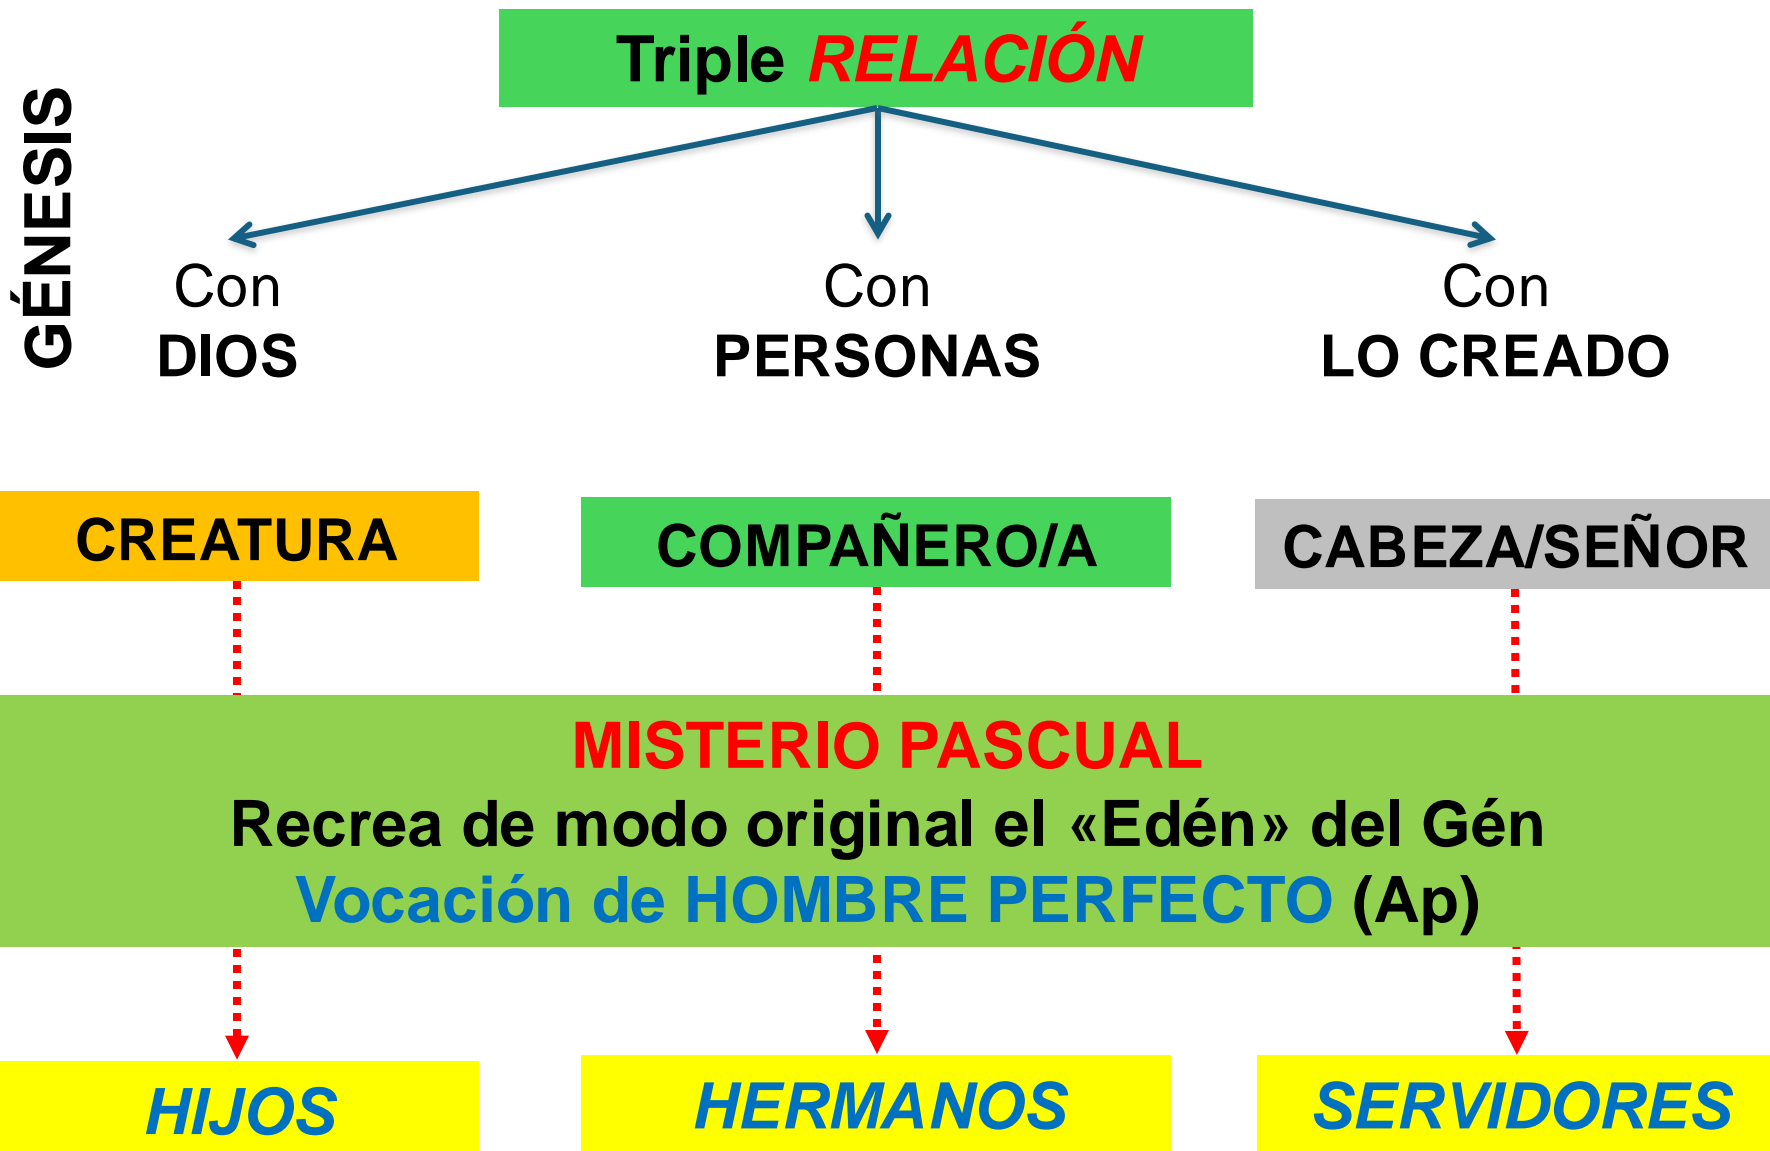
GÉNESIS

Triple RELACIÓN

Con DIOS

Con PERSONAS

Con LO CREADO

CREATURA

COMPAÑERO/A

CABEZA/SEÑOR

MISTERIO PASCUAL
Recrea de modo original el «Edén» del Gén
Vocación de HOMBRE PERFECTO (Ap)

HIJOS

HERMANOS

SERVIDORES